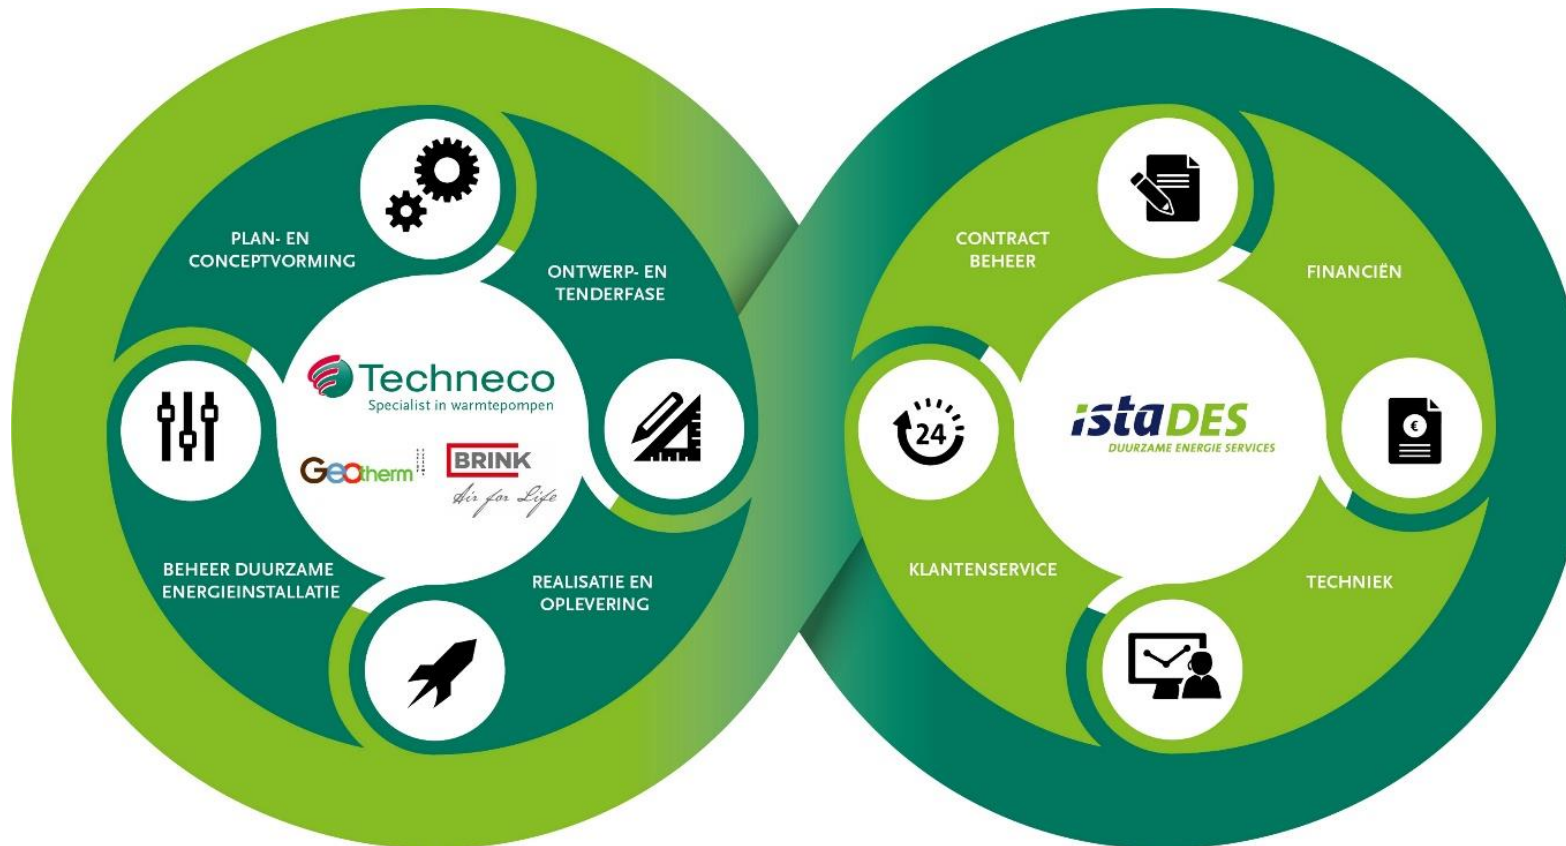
PLAN- EN CONCEPTVORMING

ONTWERP- EN TENDERFASE

Techneco
Specialist in warmtepompen

GeOtherm

BRINK
Air for Life

BEHEER DUURZAME ENERGIEINSTALLATIE

REALISATIE EN OPLEVERING

CONTRACT BEHEER

FINANCIËN

24

istaDES
DUURZAME ENERGIE SERVICES

€

KLANTENSERVICE

TECHNIEK